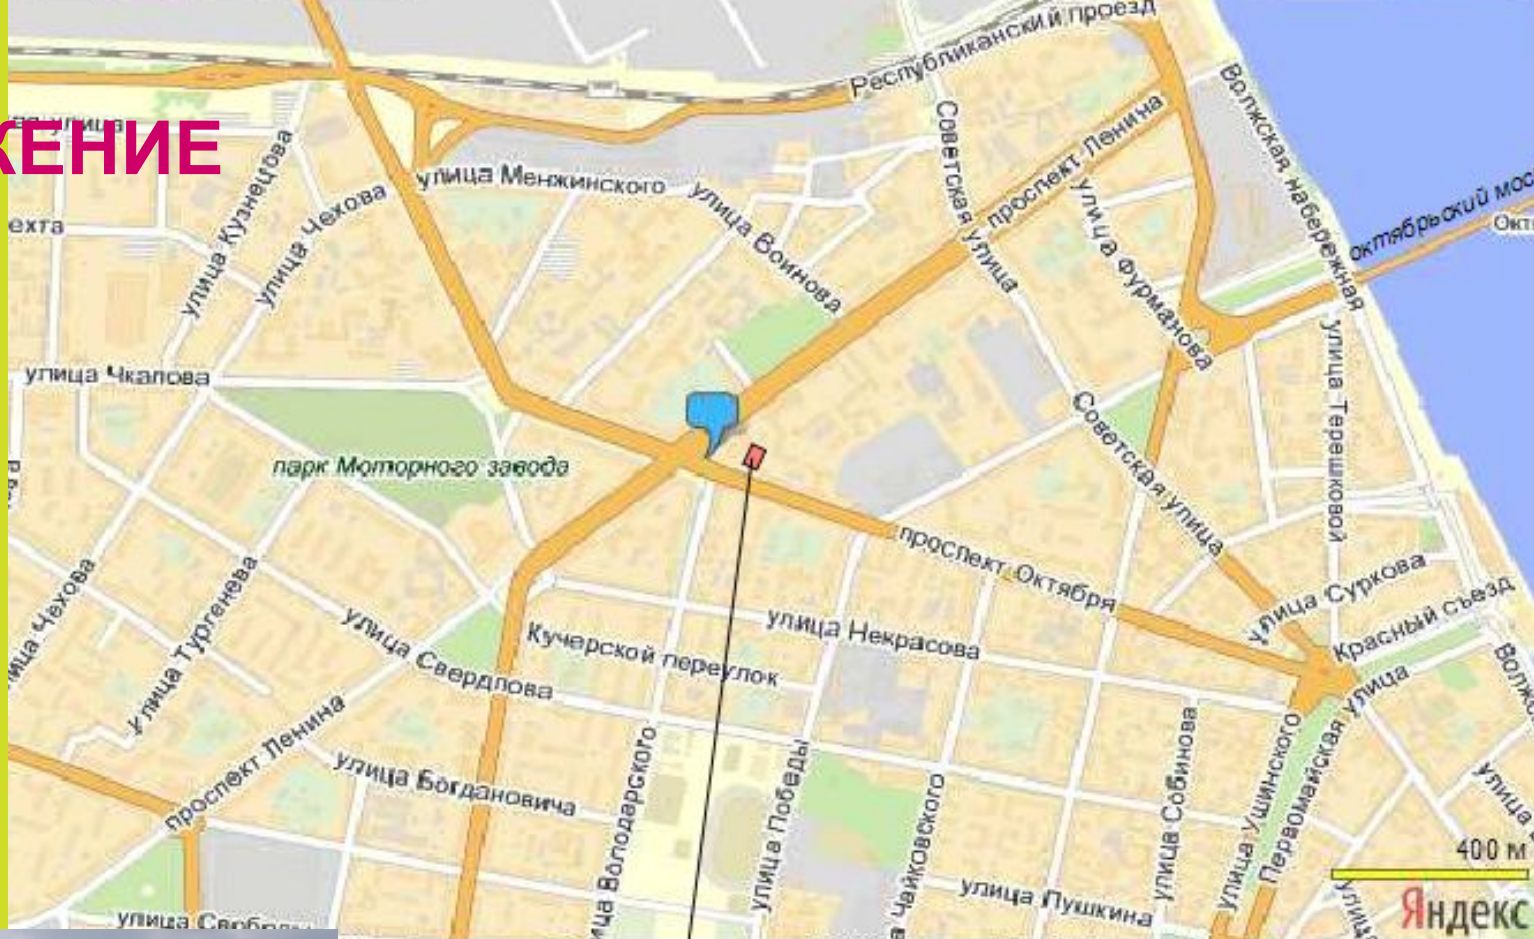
ЖЕНИЕ

Республиканский проезд
Волжская набережная
Октябрьский мост
Окт
улица Менжинского
улица Кузнецова
улица Чехова
ехта
Советская улица
проспект Ленина
улица Фурманова
улица Воинова
улица Чкалова
парк Моторного завода
Советская улица
улица Терешковой
проспект Октября
улица Суркова
Красный съезд
улица Чехова
улица Тургенева
улица Свердлова
Кучерской переулок
улица Некрасова
Первомайская улица
проспект Ленина
улица Богдановича
улица Володарского
улица Победы
улица Чайковского
улица Собинова
улица Ушинского
улица Пушкина
улица Свобод
400 м
Яндекс